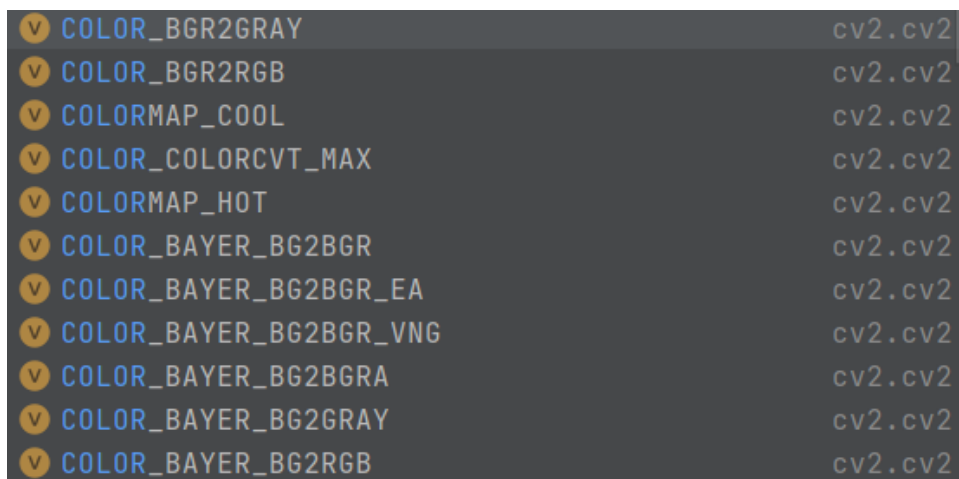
v COLOR_BGR2GRAY cv2.cv2
v COLOR_BGR2RGB cv2.cv2
v COLORMAP_COOL cv2.cv2
v COLOR_COLORCVT_MAX cv2.cv2
v COLORMAP_HOT cv2.cv2
v COLOR_BAYER_BG2BGR cv2.cv2
v COLOR_BAYER_BG2BGR_EA cv2.cv2
v COLOR_BAYER_BG2BGR_VNG cv2.cv2
v COLOR_BAYER_BG2BGRA cv2.cv2
v COLOR_BAYER_BG2GRAY cv2.cv2
v COLOR_BAYER_BG2RGB cv2.cv2